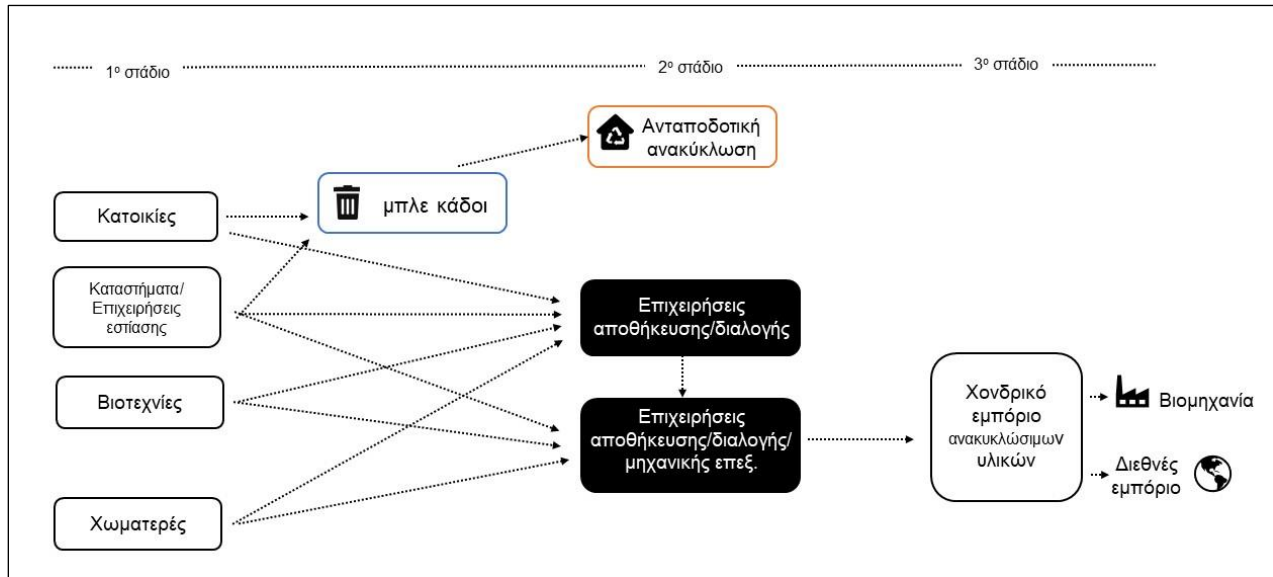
$1^{o}$ στάδιο

$2^{o}$ στάδιο

$3^{o}$ στάδιο

Ανταποδοτική ανακύκλωση

μπλε κάδοι

Κατοικίες

Καταστήματα/ Επιχειρήσεις εστίασης

Βιοτεχνίες

Χωματερές

Επιχειρήσεις αποθήκευσης/διαλογής

Επιχειρήσεις αποθήκευσης/διαλογής/ μηχανικής επεξ.

Χονδρικό εμπόριο ανακυκλώσιμων υλικών

Βιομηχανία

Διεθνές εμπόριο